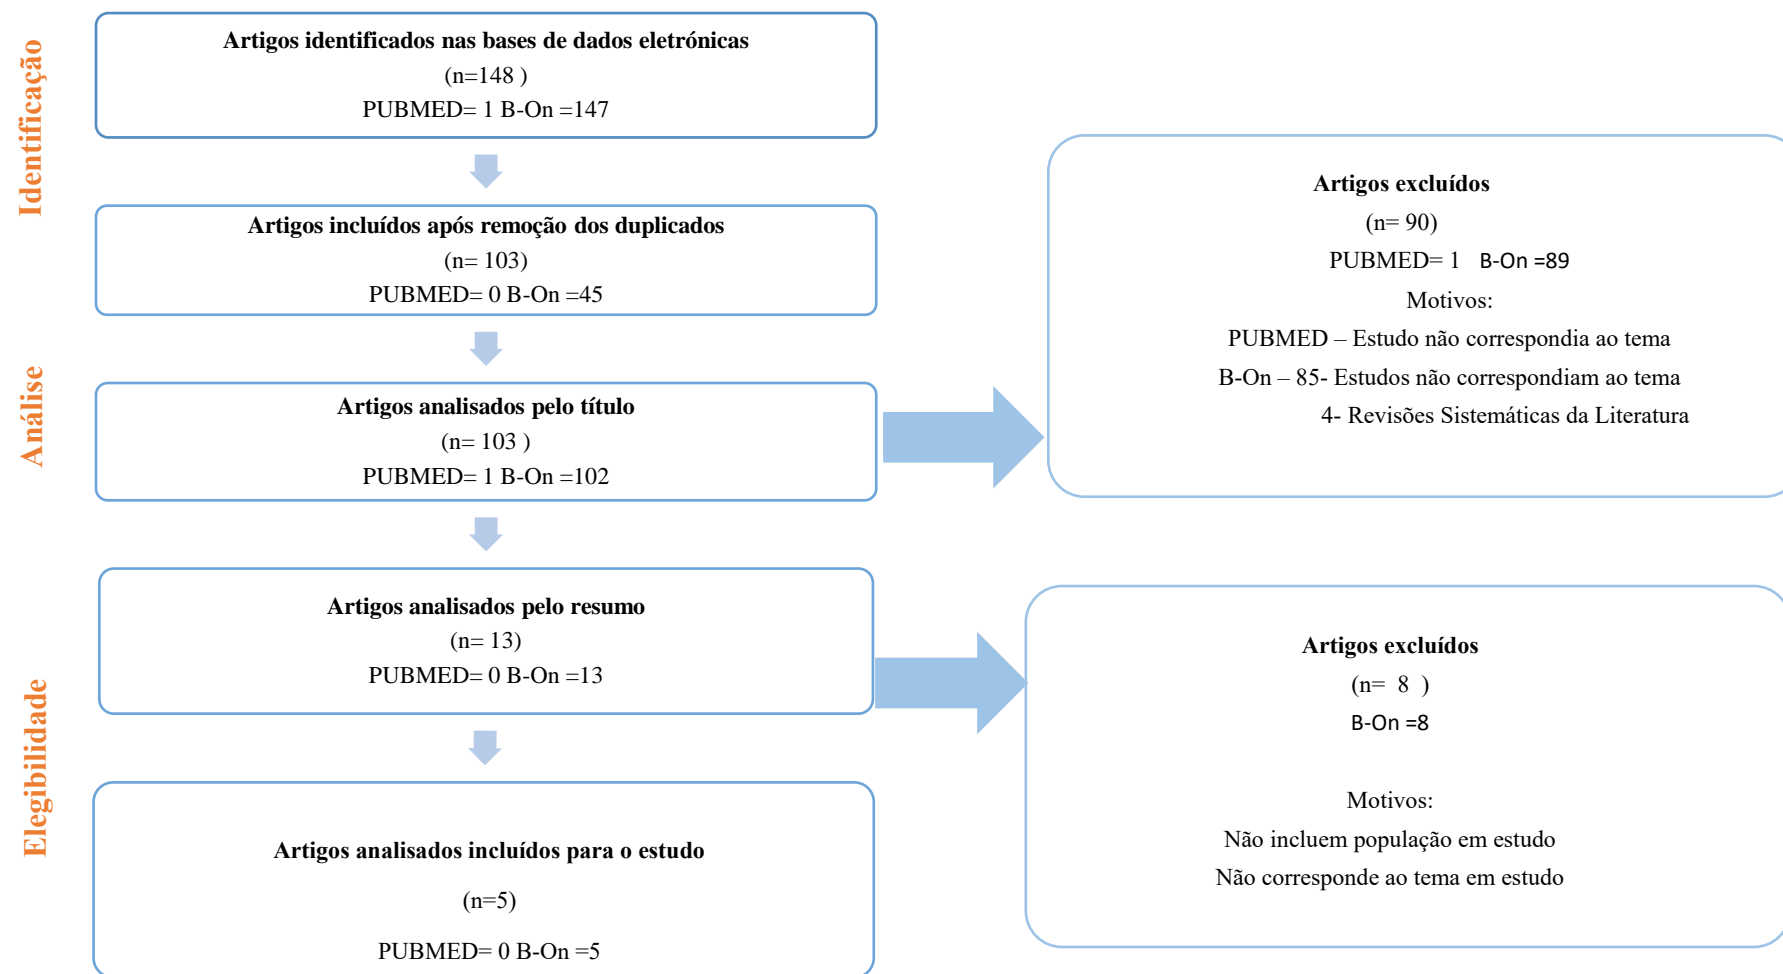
Identificação

Artigos identificados nas bases de dados eletrónicas
(n=148 )
PUBMED= 1 B-On =147

Artigos incluídos após remoção dos duplicados
(n= 103)
PUBMED= 0 B-On =45

Análise

Artigos analisados pelo título
(n= 103 )
PUBMED= 1 B-On =102

Artigos excluídos
(n= 90)
PUBMED= 1 B-On =89
Motivos:
PUBMED – Estudo não correspondia ao tema
B-On – 85- Estudos não correspondiam ao tema
4- Revisões Sistemáticas da Literatura

Elegibilidade

Artigos analisados pelo resumo
(n= 13)
PUBMED= 0 B-On =13

Artigos excluídos
(n= 8 )
B-On =8

Motivos:
Não incluem população em estudo
Não corresponde ao tema em estudo

Artigos analisados incluídos para o estudo
(n=5)
PUBMED= 0 B-On =5